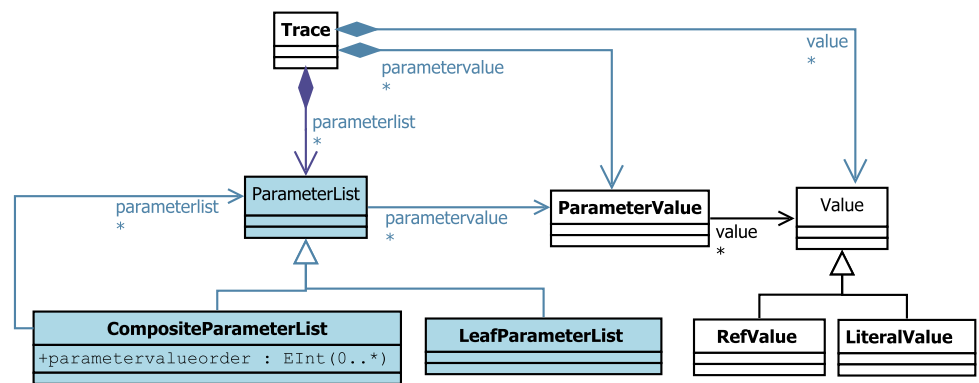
Trace

value
*

parametervalue
*

parameterlist
*

parameterlist
*

ParameterList

parametervalue
*

ParameterValue

value
*

Value

CompositeParameterList
+parametervalueorder : EInt(0..*)

LeafParameterList

RefValue

LiteralValue